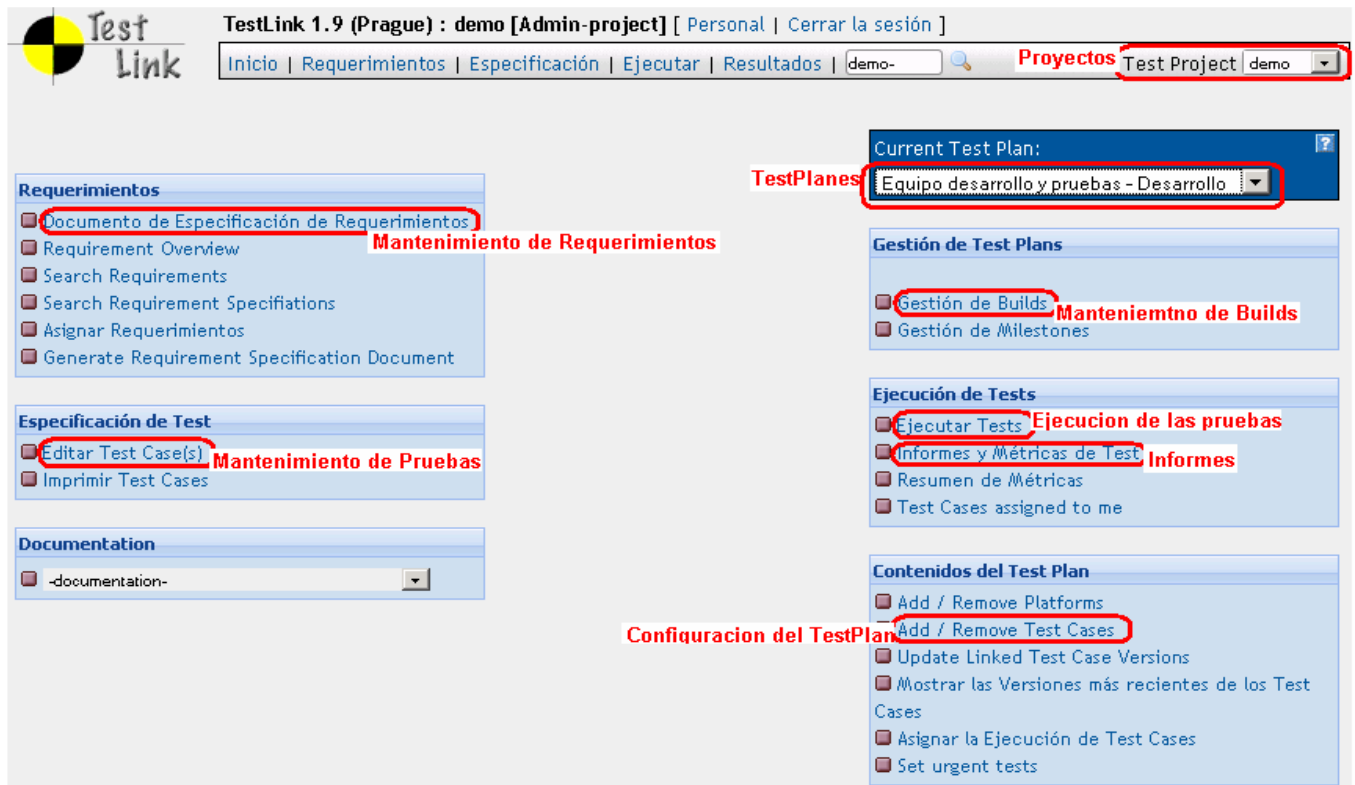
Test Link

TestLink 1.9 (Prague) : demo [Admin-project] [ Personal | Cerrar la sesión ]

Inicio | Requerimientos | Especificación | Ejecutar | Resultados | demo- Proyectos Test Project demo

Requerimientos
Documento de Especificación de Requerimientos
Mantenimiento de Requerimientos
Requirement Overview
Search Requirements
Search Requirement Specifiations
Asignar Requerimientos
Generate Requirement Specification Document

Especificación de Test
Editar Test Case(s) Mantenimiento de Pruebas
Imprimir Test Cases

Documentation
-documentation-

Current Test Plan:
TestPlanes Equipo desarrollo y pruebas - Desarrollo

Gestión de Test Plans
Gestión de Builds Manteniemtno de Builds
Gestión de Milestones

Ejecución de Tests
Ejecutar Tests Ejecucion de las pruebas
Informes y Métricas de Test Informes
Resumen de Métricas
Test Cases assigned to me

Contenidos del Test Plan
Add / Remove Platforms
Configuracion del TestPlan Add / Remove Test Cases
Update Linked Test Case Versions
Mostrar las Versiones más recientes de los Test Cases
Asignar la Ejecución de Test Cases
Set urgent tests